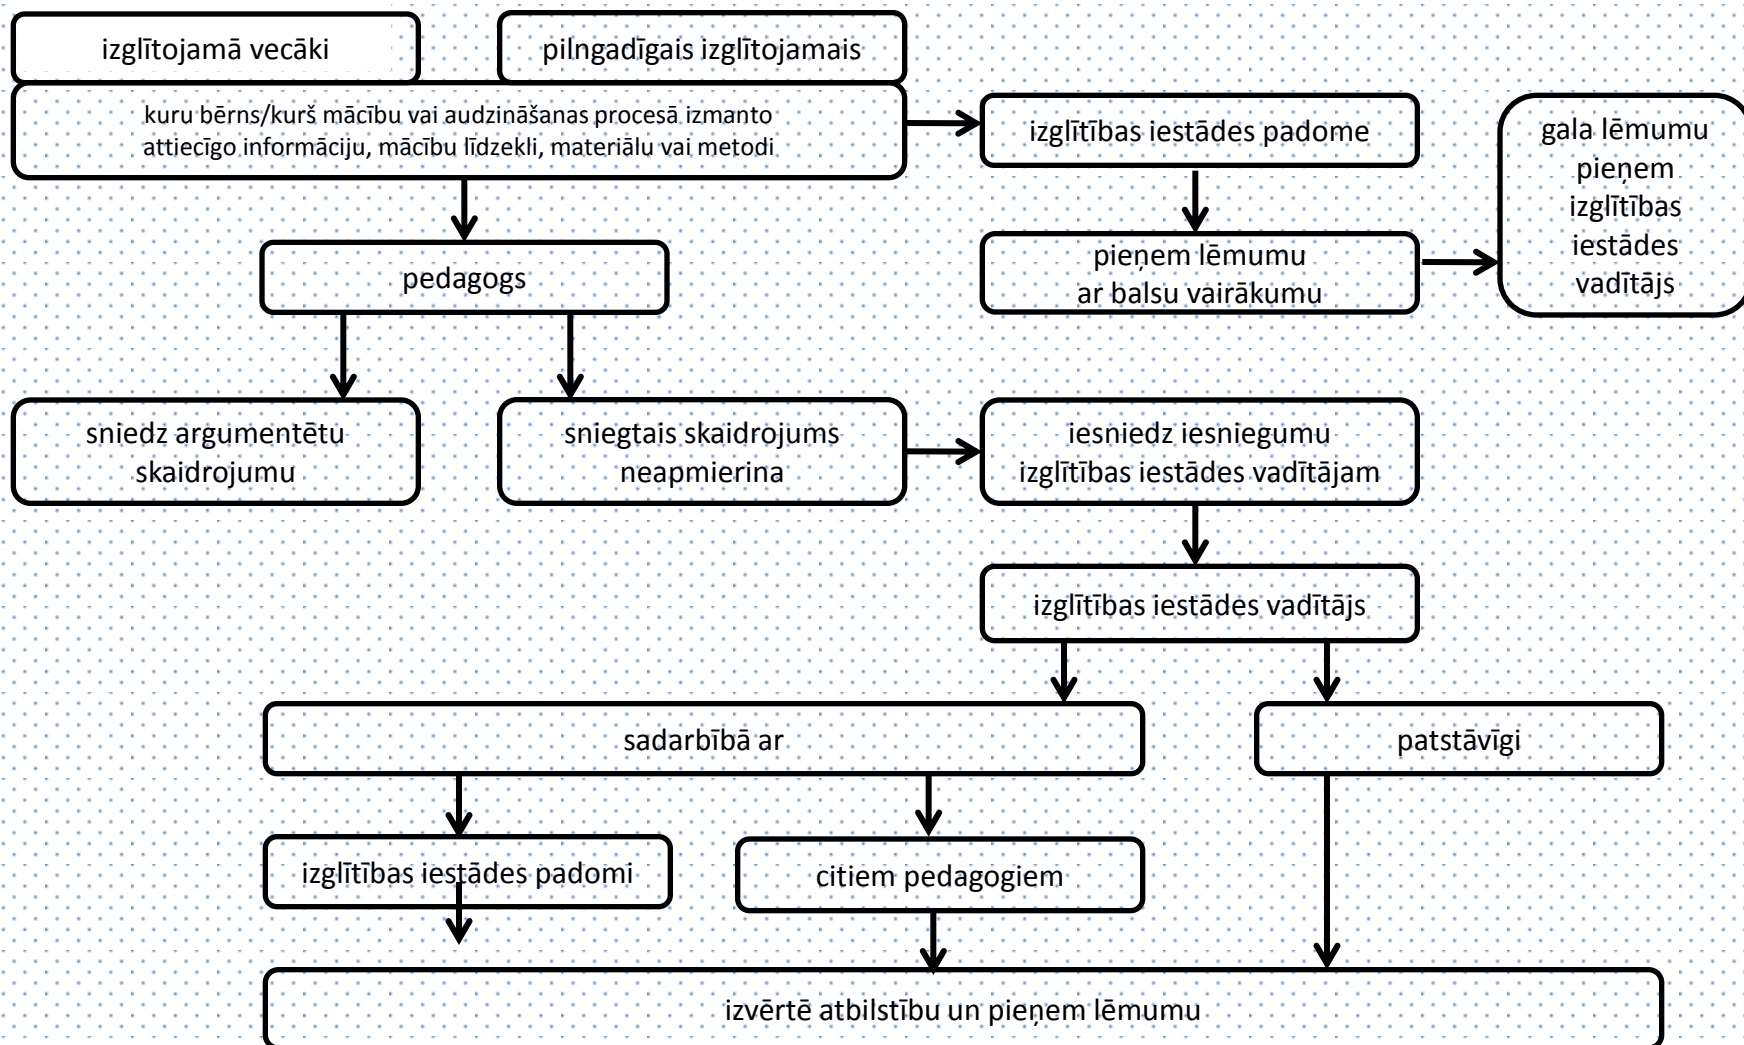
izglītojamā vecāki

pilngadīgais izglītojamais

kuru bērns/kurš mācību vai audzināšanas procesā izmanto attiecīgo informāciju, mācību līdzekli, materiālu vai metodi

izglītības iestādes padome

gala lēmumu pieņem izglītības iestādes vadītājs

pieņem lēmumu ar balsu vairākumu

pedagogs

sniedz argumentētu skaidrojumu

sniegtais skaidrojums neapmierina

iesniedz iesniegumu izglītības iestādes vadītājam

izglītības iestādes vadītājs

sadarbībā ar

patstāvīgi

izglītības iestādes padomi

citiem pedagogiem

izvērtē atbilstību un pieņem lēmumu